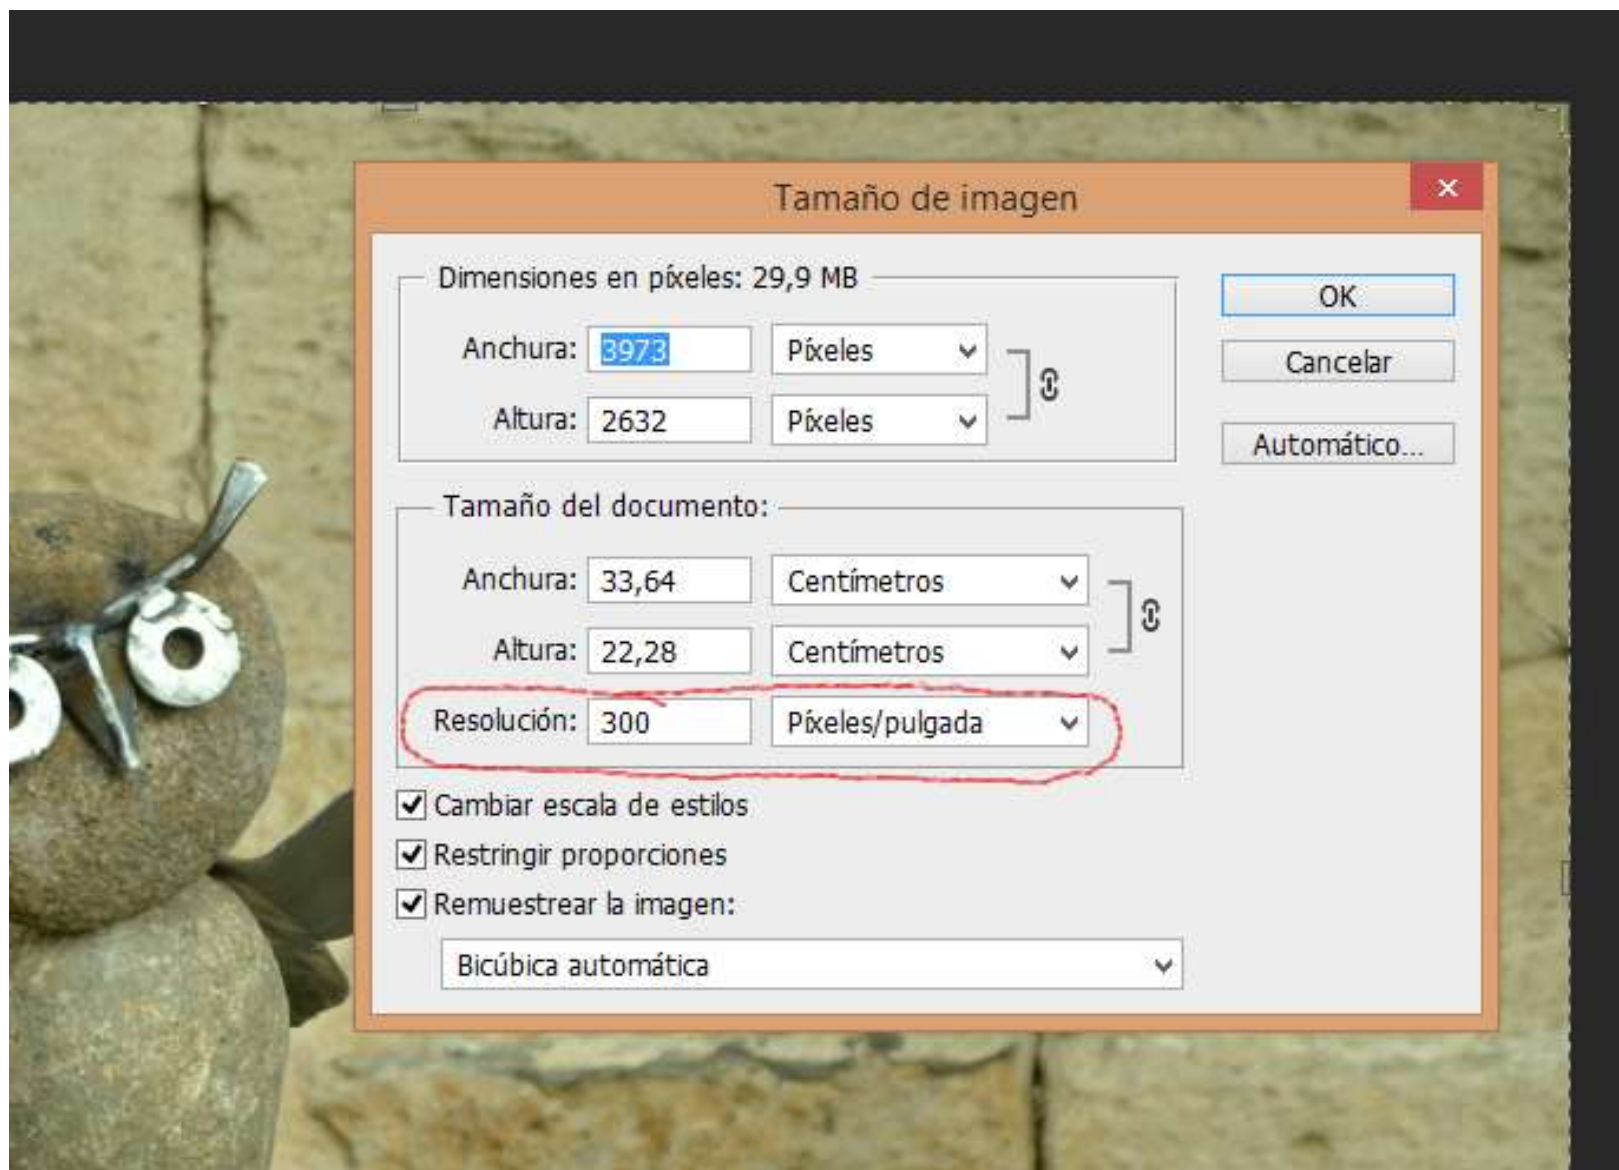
Tamaño de imagen

×

Dimensiones en píxeles: 29,9 MB

Anchura: 3973 Píxeles

Altura: 2632 Píxeles

OK

Cancelar

Automático...

Tamaño del documento:

Anchura: 33,64 Centímetros

Altura: 22,28 Centímetros

Resolución: 300 Píxeles/pulgada

Cambiar escala de estilos

Restringir proporciones

Remuestrear la imagen:

Bicúbica automática